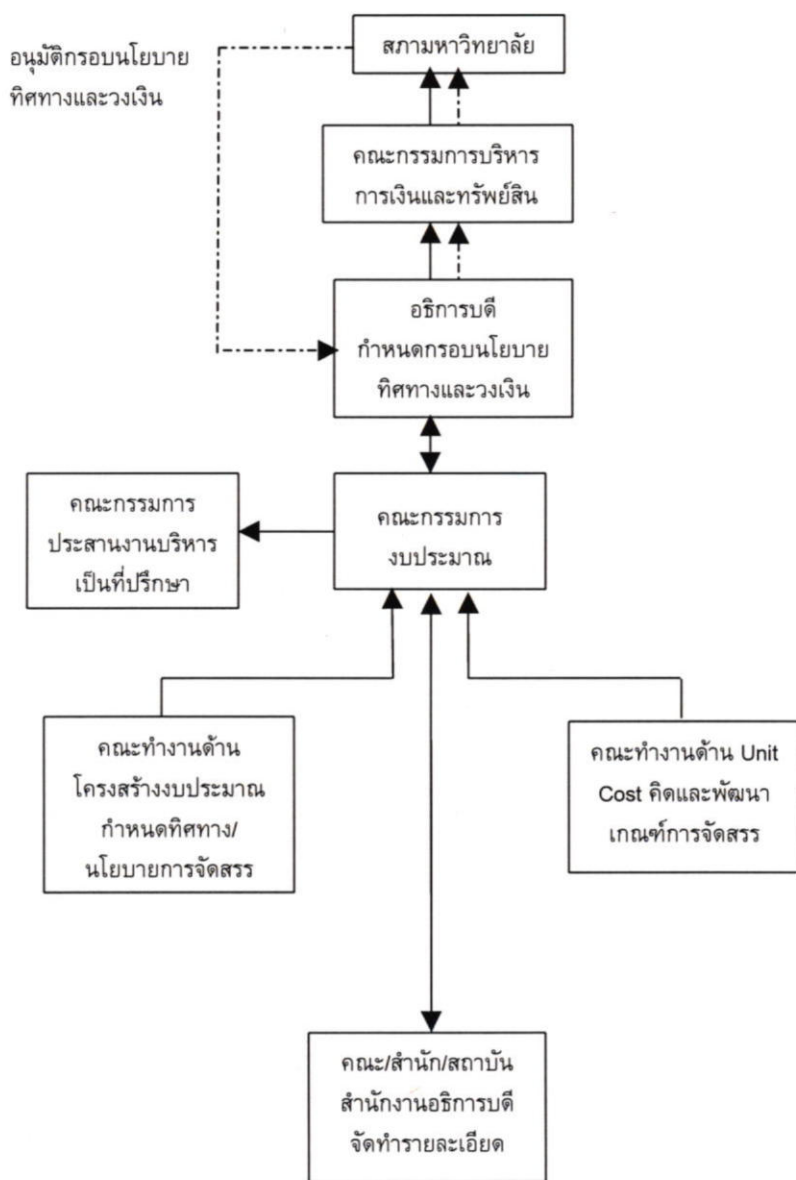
อนุมัติกรอบนโยบาย ทิศทางและวงเงิน

สภามหาวิทยาลัย

คณะกรรมการบริหาร การเงินและทรัพย์สิน

อธิการบดี กำหนดกรอบนโยบาย ทิศทางและวงเงิน

คณะกรรมการ ประสานงานบริหาร เป็นที่ปรึกษา

คณะกรรมการ งบประมาณ

คณะทำงานด้าน โครงสร้างงบประมาณ กำหนดทิศทาง/ นโยบายการจัดสรร

คณะทำงานด้าน Unit Cost คิดและพัฒนา เกณฑ์การจัดสรร

คณะ/สำนัก/สถาบัน สำนักงานอธิการบดี จัดทำรายละเอียด